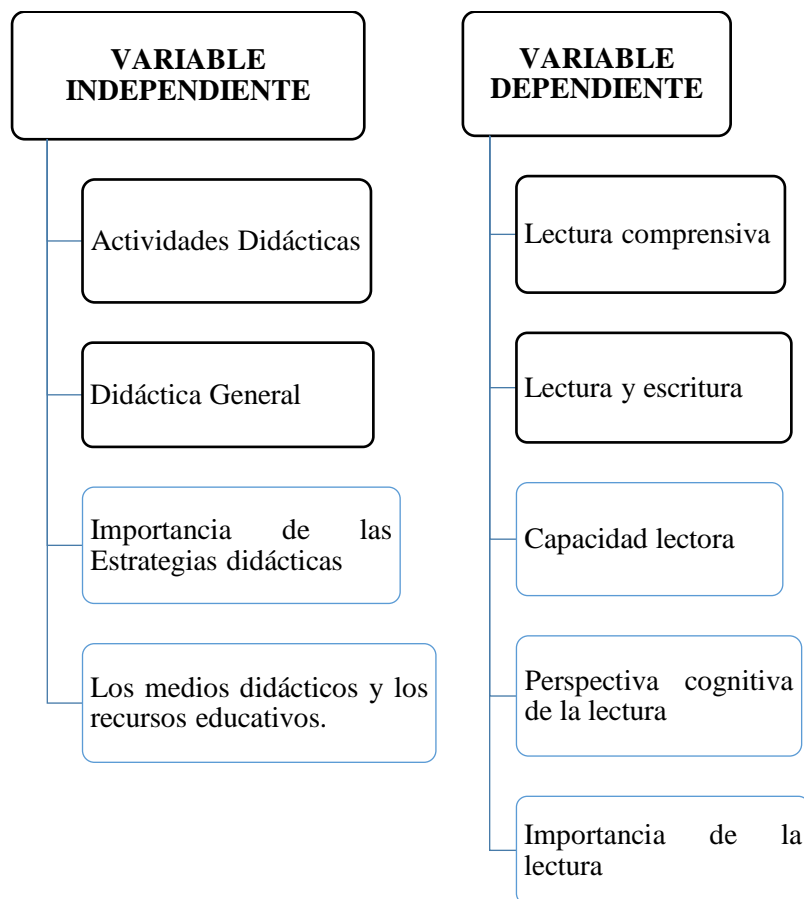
VARIABLE INDEPENDIENTE

Actividades Didácticas

Didáctica General

Importancia de las Estrategias didácticas

Los medios didácticos y los recursos educativos.

VARIABLE DEPENDIENTE

Lectura comprensiva

Lectura y escritura

Capacidad lectora

Perspectiva cognitiva de la lectura

Importancia de la lectura